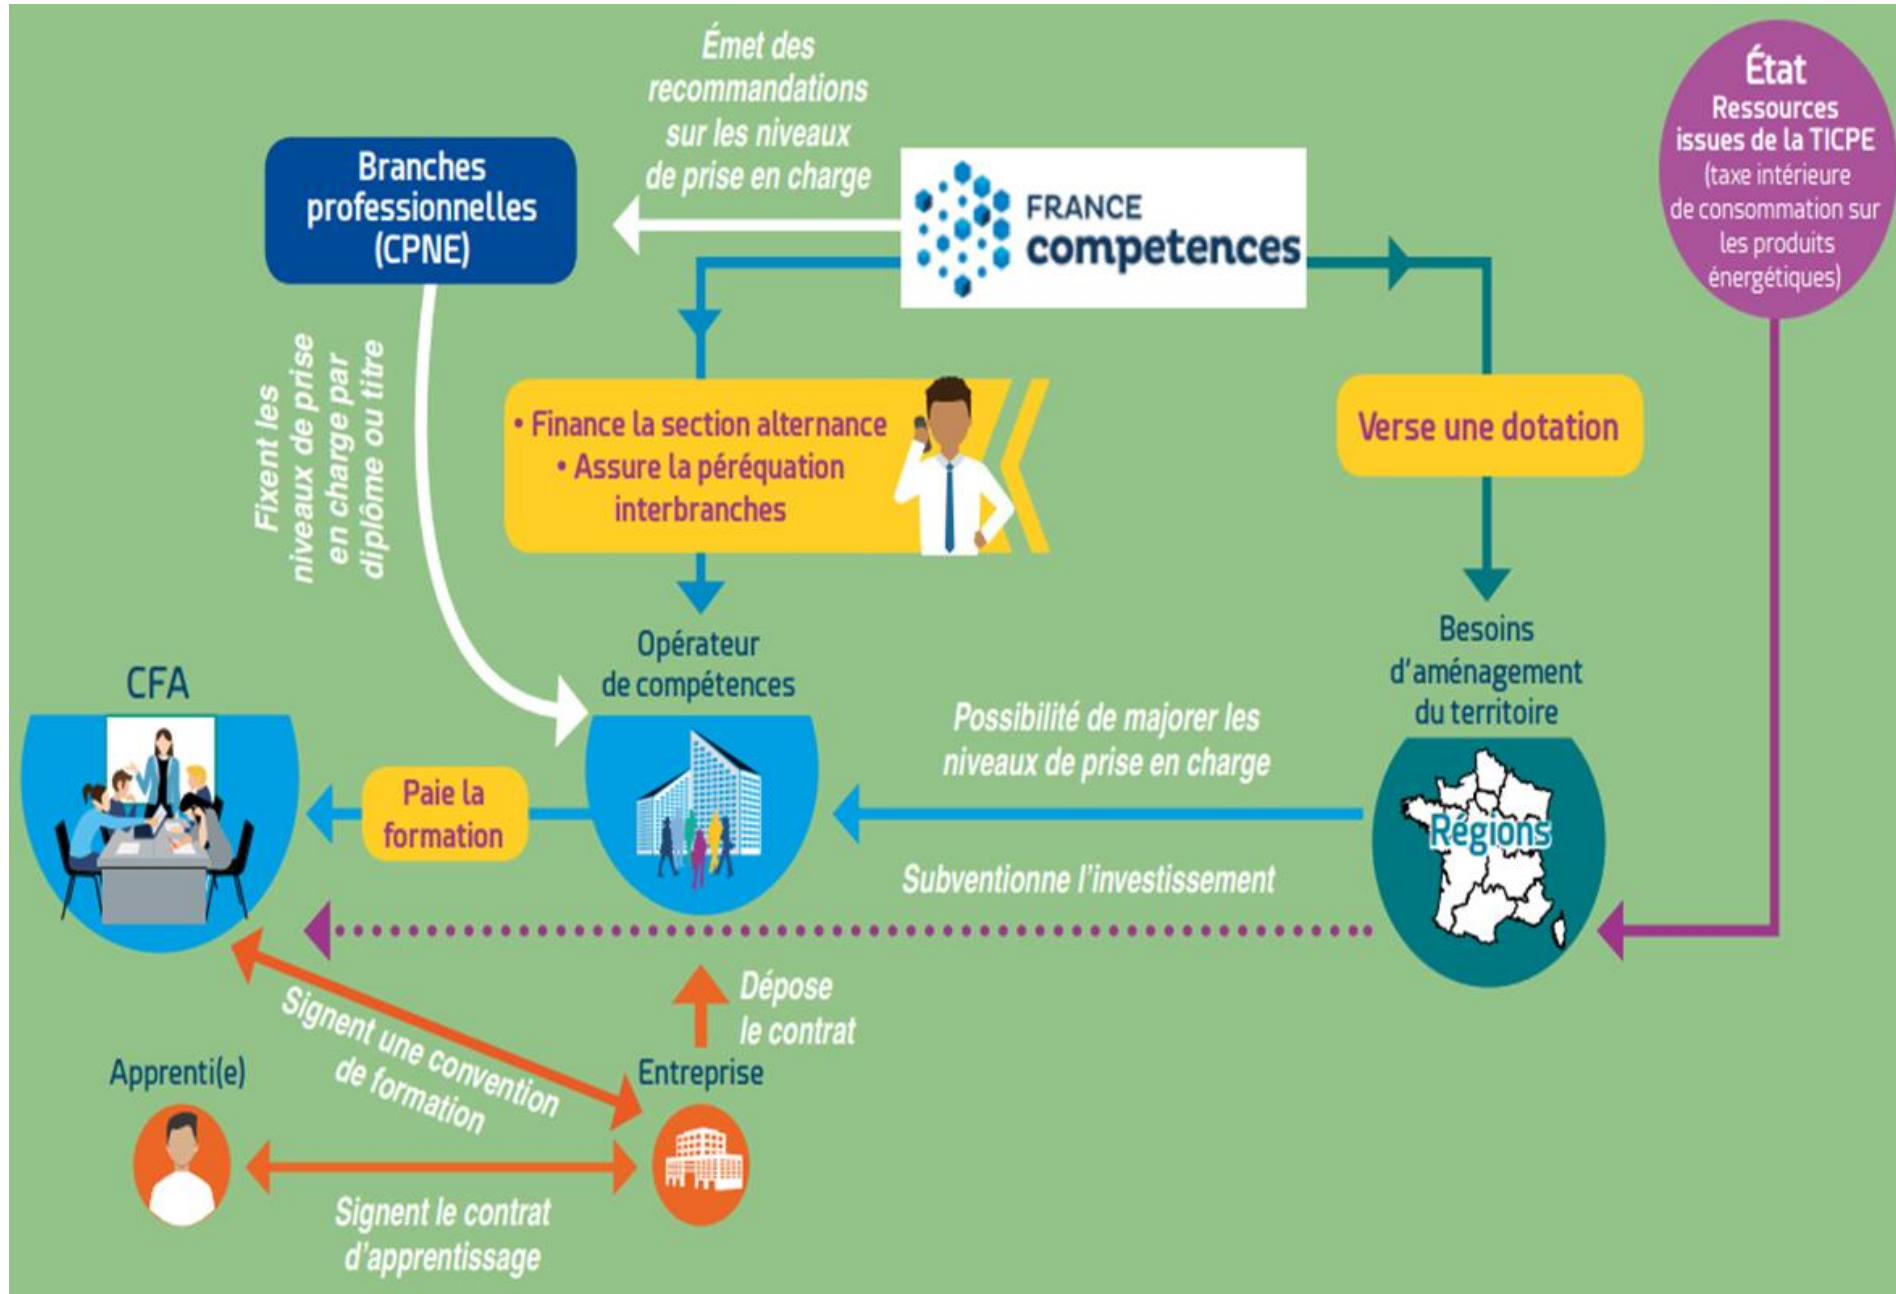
Émet des recommandations sur les niveaux de prise en charge

Branches professionnelles (CPNE)

FRANCE competences

État
Ressources issues de la TICPE
(taxe intérieure de consommation sur les produits énergétiques)

Fixent les niveaux de prise en charge par diplôme ou titre

• Finance la section alternance
• Assure la péréquation interbranches

Verse une dotation

Opérateur de compétences

Besoins d'aménagement du territoire

CFA

Possibilité de majorer les niveaux de prise en charge

Paie la formation

Régions

Subventionne l'investissement

Dépose le contrat

Signent une convention de formation

Apprenti(e)

Entreprise

Signent le contrat d'apprentissage